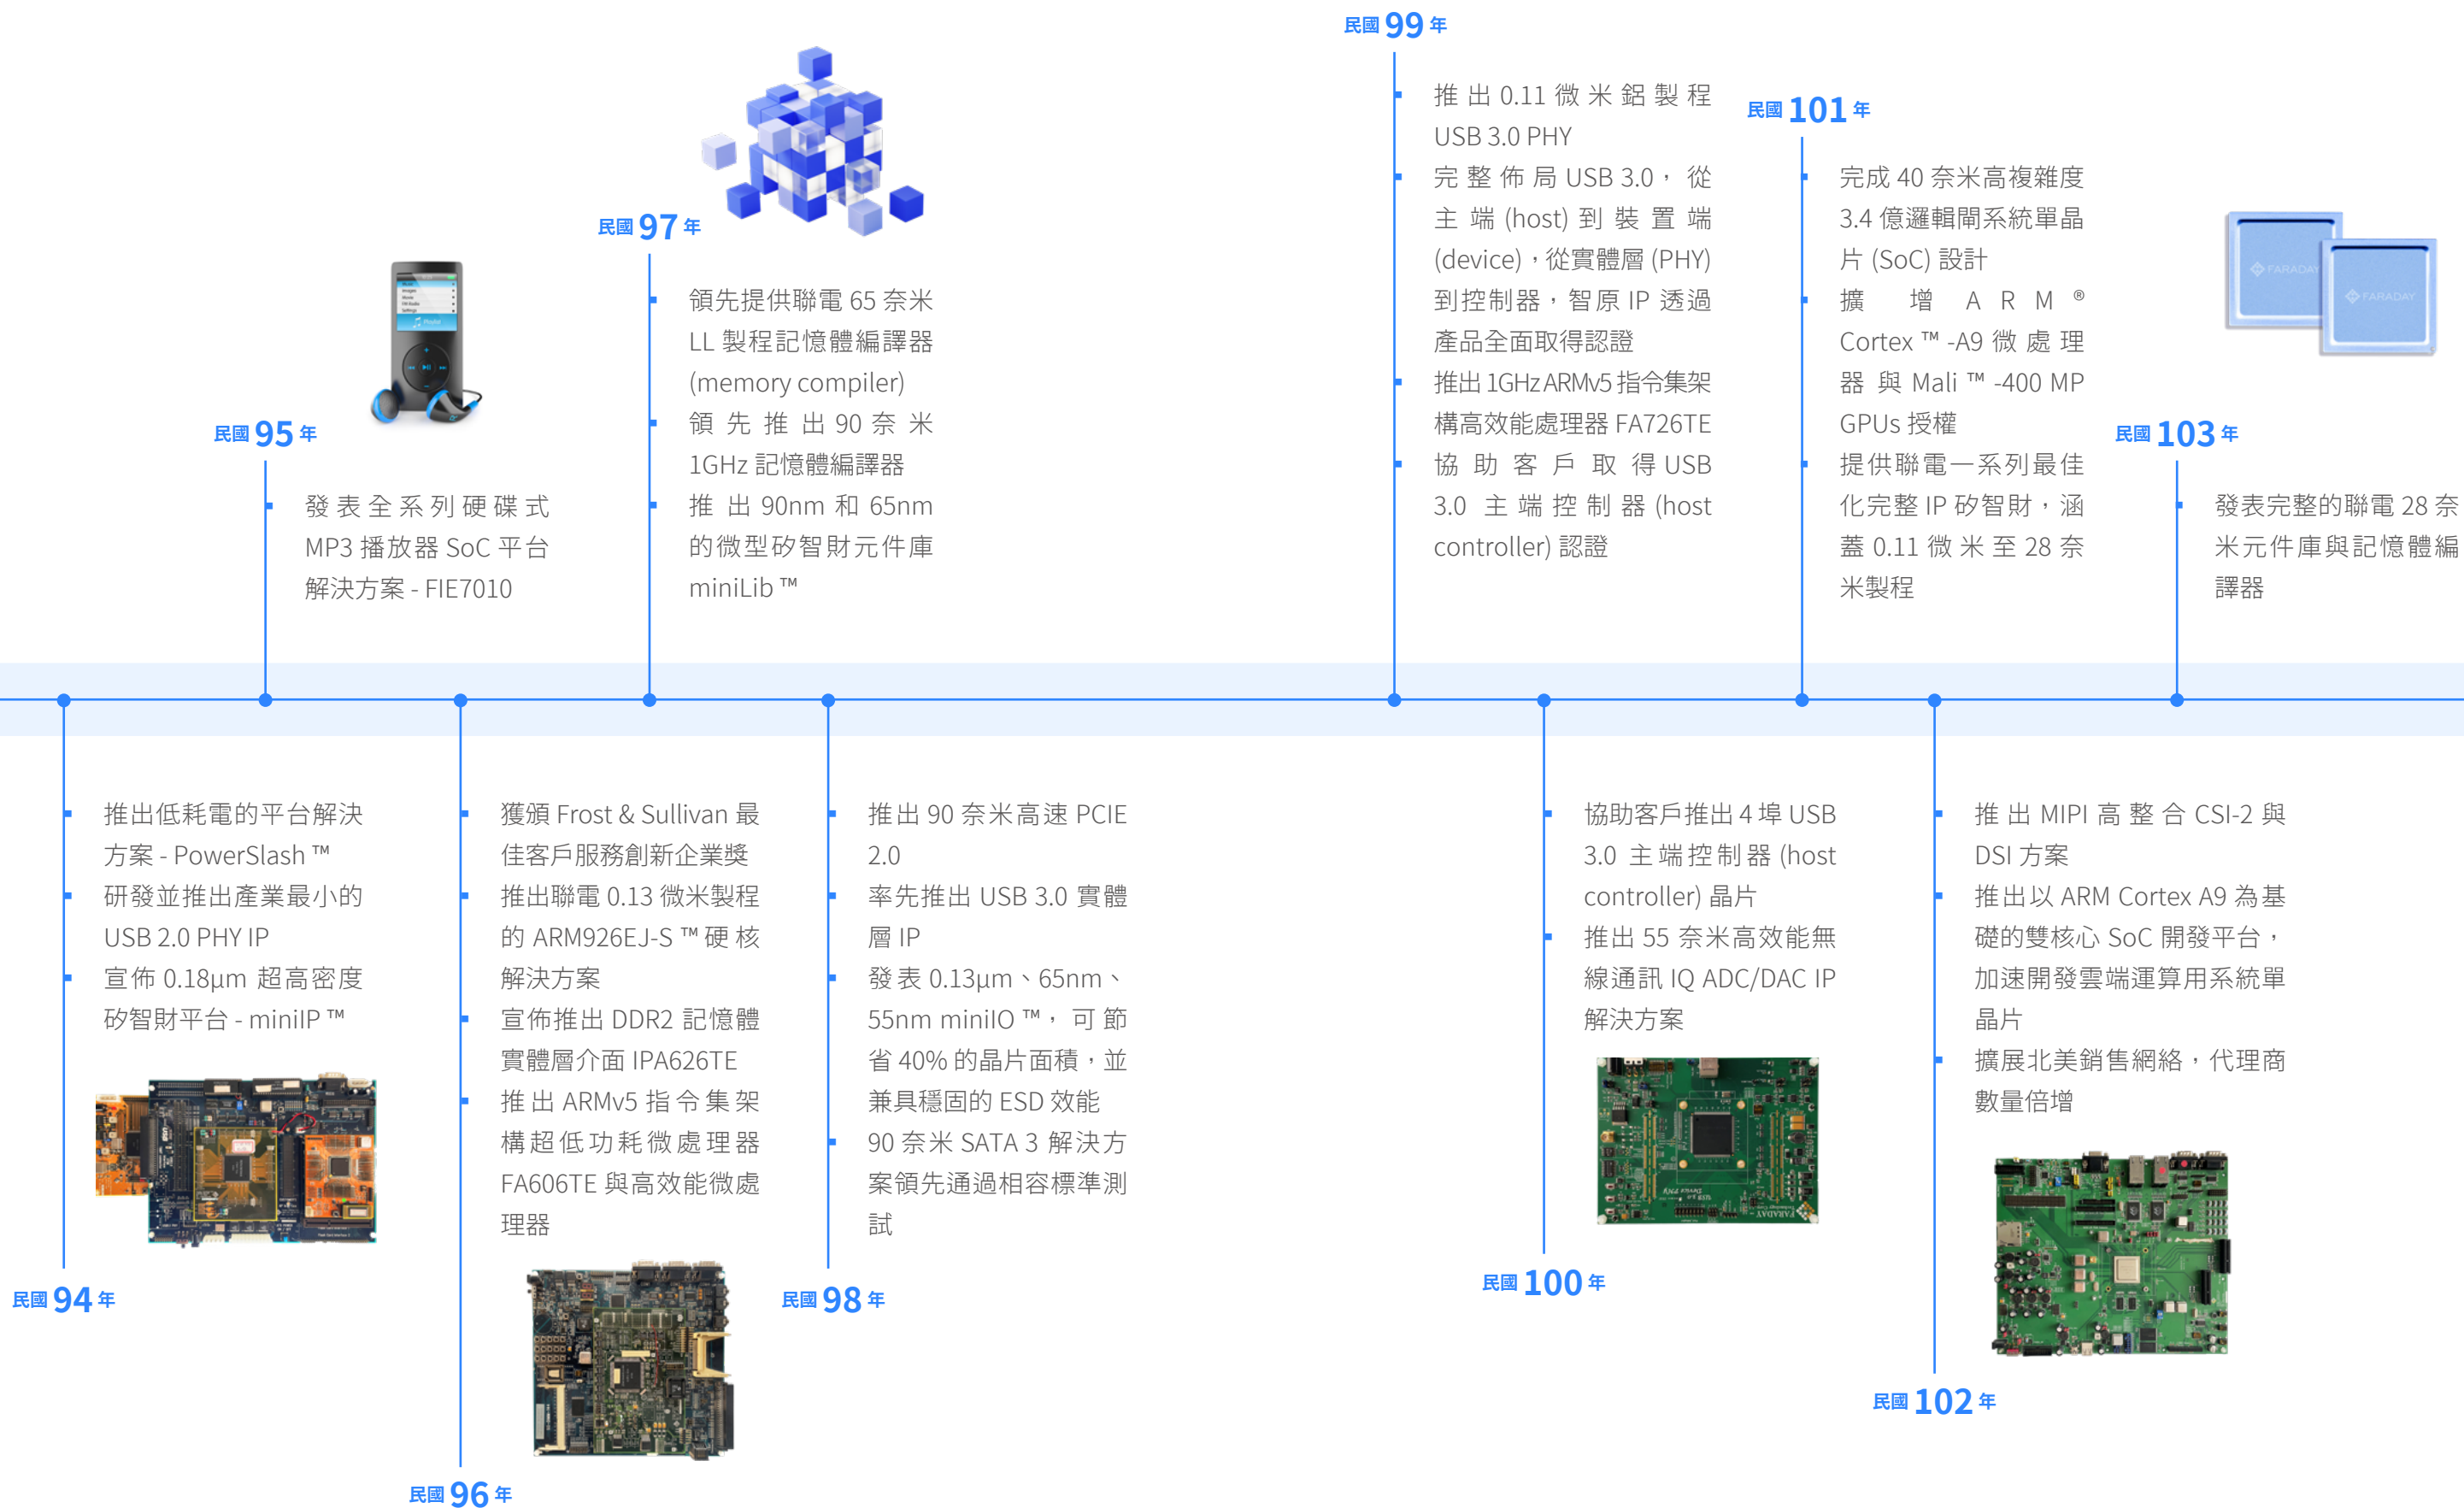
民國 99 年

推出 0.11 微米鋁製程 USB 3.0 PHY

完整佈局 USB 3.0，從主端 (host) 到裝置端 (device)，從實體層 (PHY) 到控制器，智原 IP 透過產品全面取得認證

推出 1GHz ARMv5 指令集架構高效能處理器 FA726TE

協助客戶取得 USB 3.0 主端控制器 (host controller) 認證

民國 101 年

完成 40 奈米高複雜度 3.4 億邏輯閘系統單晶片 (SoC) 設計

擴增 ARM® Cortex™-A9 微處理器與 Mali™-400 MP GPUs 授權

提供聯電一系列最佳化完整 IP 矽智財，涵蓋 0.11 微米至 28 奈米製程

民國 97 年

領先提供聯電 65 奈米 LL 製程記憶體編譯器 (memory compiler)

領先推出 90 奈米 1GHz 記憶體編譯器

推出 90nm 和 65nm 的微型矽智財元件庫 miniLib™

民國 95 年

發表全系列硬碟式 MP3 播放器 SoC 平台解決方案 - FIE7010

民國 103 年

發表完整的聯電 28 奈米元件庫與記憶體編譯器

FARADAY

FARADAY

推出低耗電的平台解決方案 - PowerSlash™

研發並推出產業最小的 USB 2.0 PHY IP

宣佈 0.18μm 超高密度矽智財平台 - miniIP™

民國 94 年

獲頒 Frost & Sullivan 最佳客戶服務創新企業獎

推出聯電 0.13 微米製程的 ARM926EJ-S™ 硬核解決方案

宣佈推出 DDR2 記憶體實體層介面 IPA626TE

推出 ARMv5 指令集架構超低功耗微處理器 FA606TE 與高效能微處理器

民國 96 年

推出 90 奈米高速 PCIE 2.0

率先推出 USB 3.0 實體層 IP

發表 0.13μm、65nm、55nm miniIO™，可節省 40% 的晶片面積，並兼具穩固的 ESD 效能

90 奈米 SATA 3 解決方案領先通過相容標準測試

民國 98 年

協助客戶推出 4 埠 USB 3.0 主端控制器 (host controller) 晶片

推出 55 奈米高效能無線通訊 IQ ADC/DAC IP 解決方案

民國 100 年

推出 MIPI 高整合 CSI-2 與 DSI 方案

推出以 ARM Cortex A9 為基礎的雙核心 SoC 開發平台，加速開發雲端運算用系統單晶片

擴展北美銷售網絡，代理商數量倍增

民國 102 年